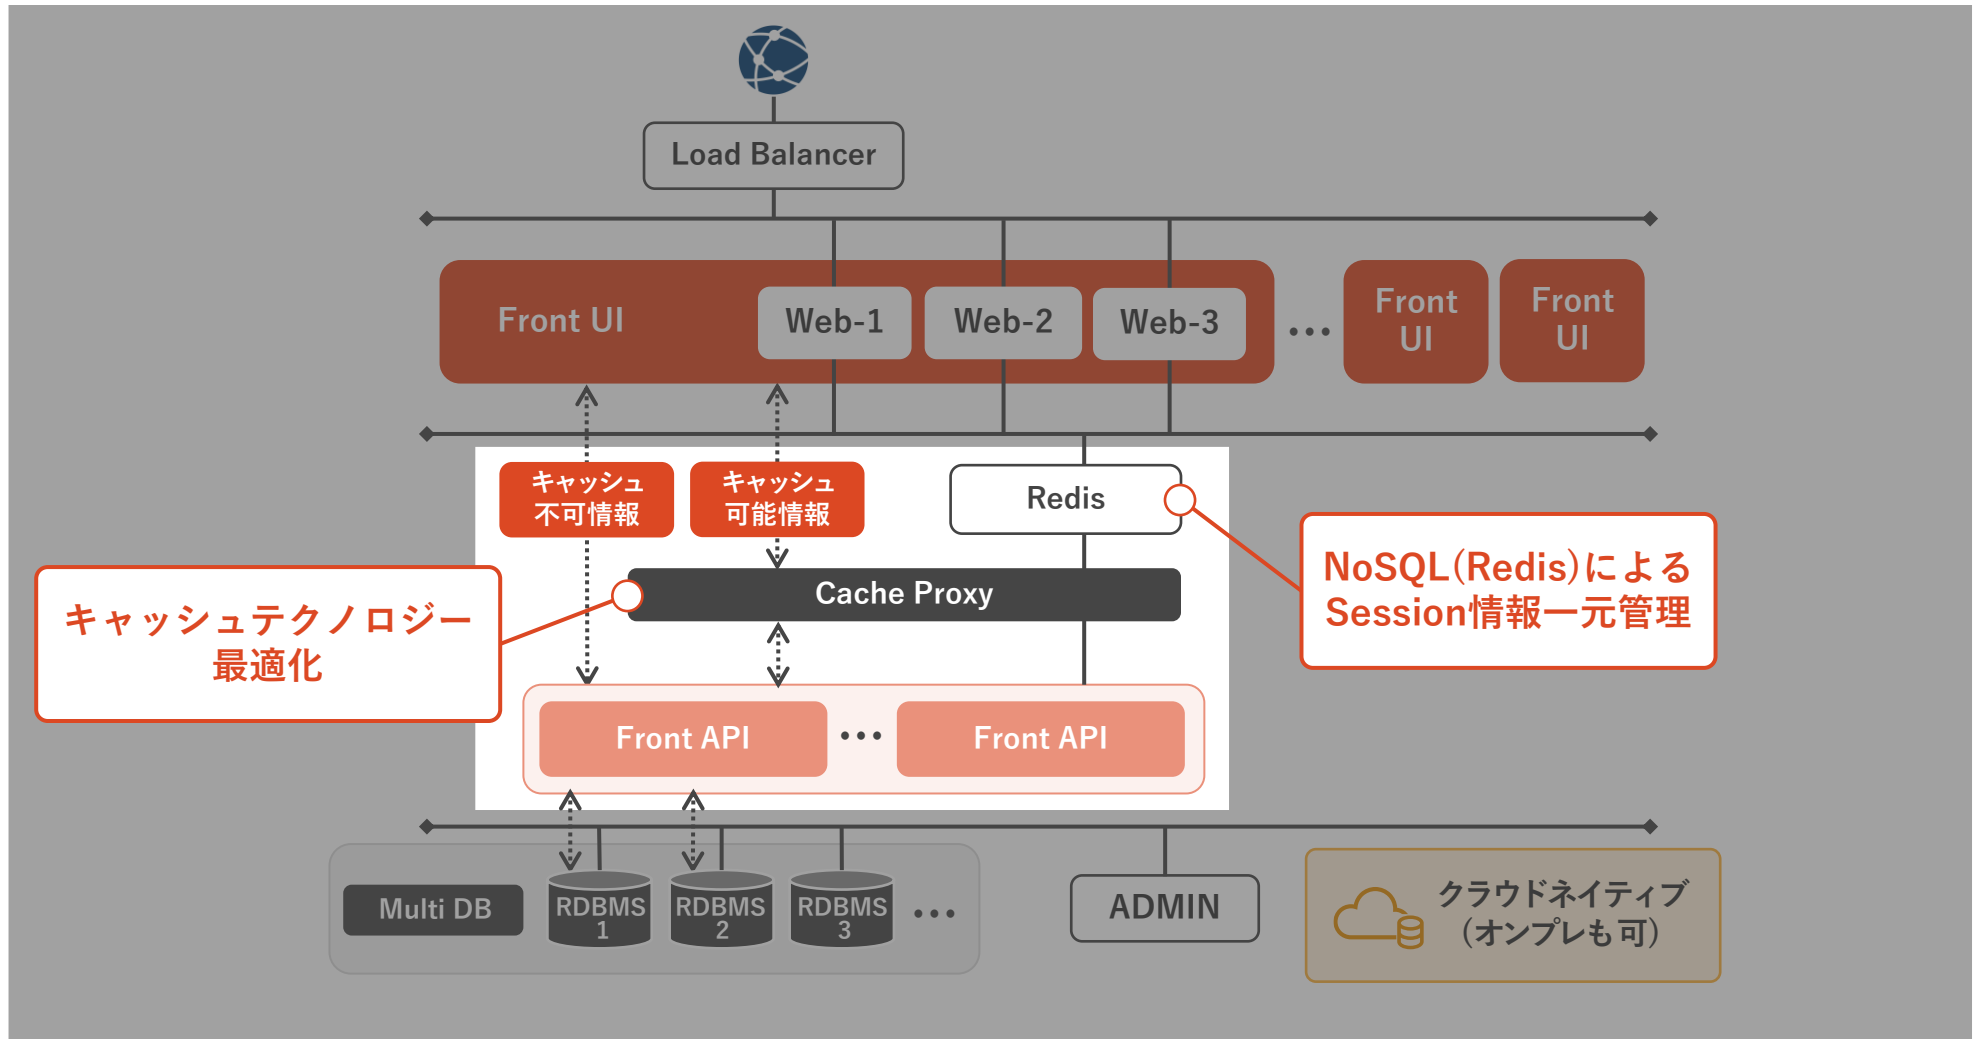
Load Balancer

Front UI

Web-1

Web-2

Web-3

…

Front UI

Front UI

キャッシュ不可情報

キャッシュ可能情報

Redis

NoSQL(Redis)によるSession情報一元管理

キャッシュテクノロジー最適化

Cache Proxy

Front API

…

Front API

Multi DB

RDBMS 1

RDBMS 2

RDBMS 3

…

ADMIN

クラウドネイティブ（オンプレも可）